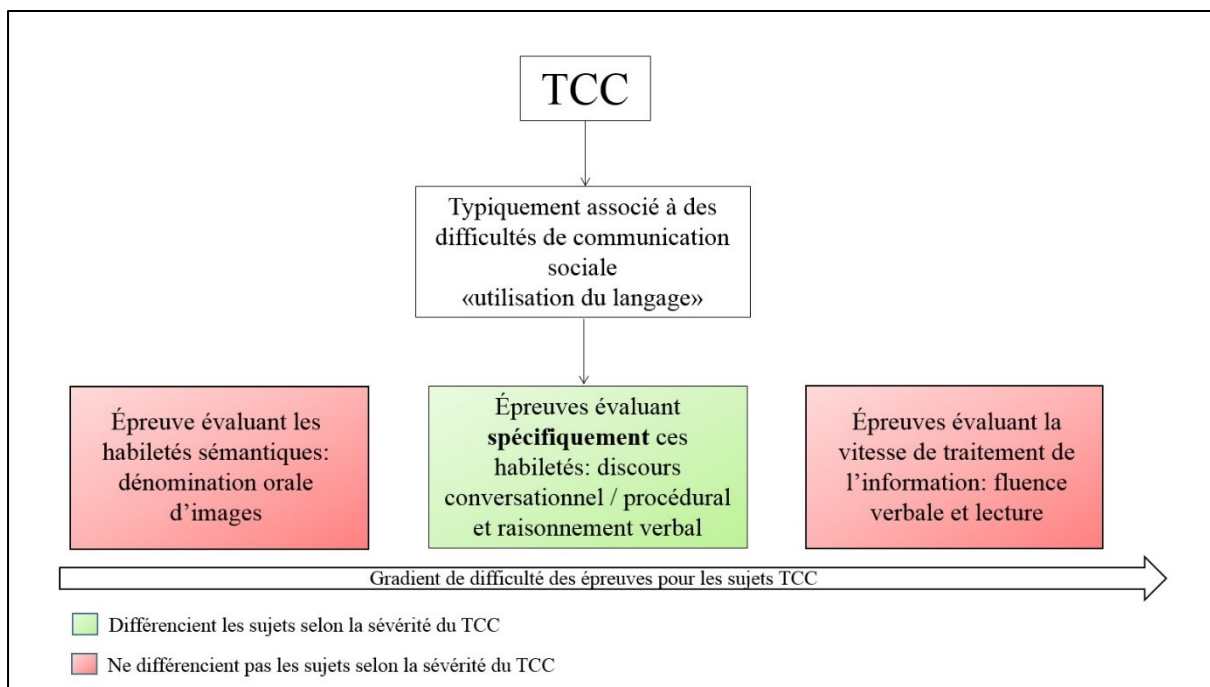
TCC

Typiquement associé à des difficultés de communication sociale «utilisation du langage»

Épreuve évaluant les habiletés sémantiques: dénomination orale d'images

Épreuves évaluant **spécifiquement** ces habiletés: discours conversationnel / procédural et raisonnement verbal

Épreuves évaluant la vitesse de traitement de l'information: fluence verbale et lecture

Gradient de difficulté des épreuves pour les sujets TCC

Différencient les sujets selon la sévérité du TCC

Ne différencient pas les sujets selon la sévérité du TCC